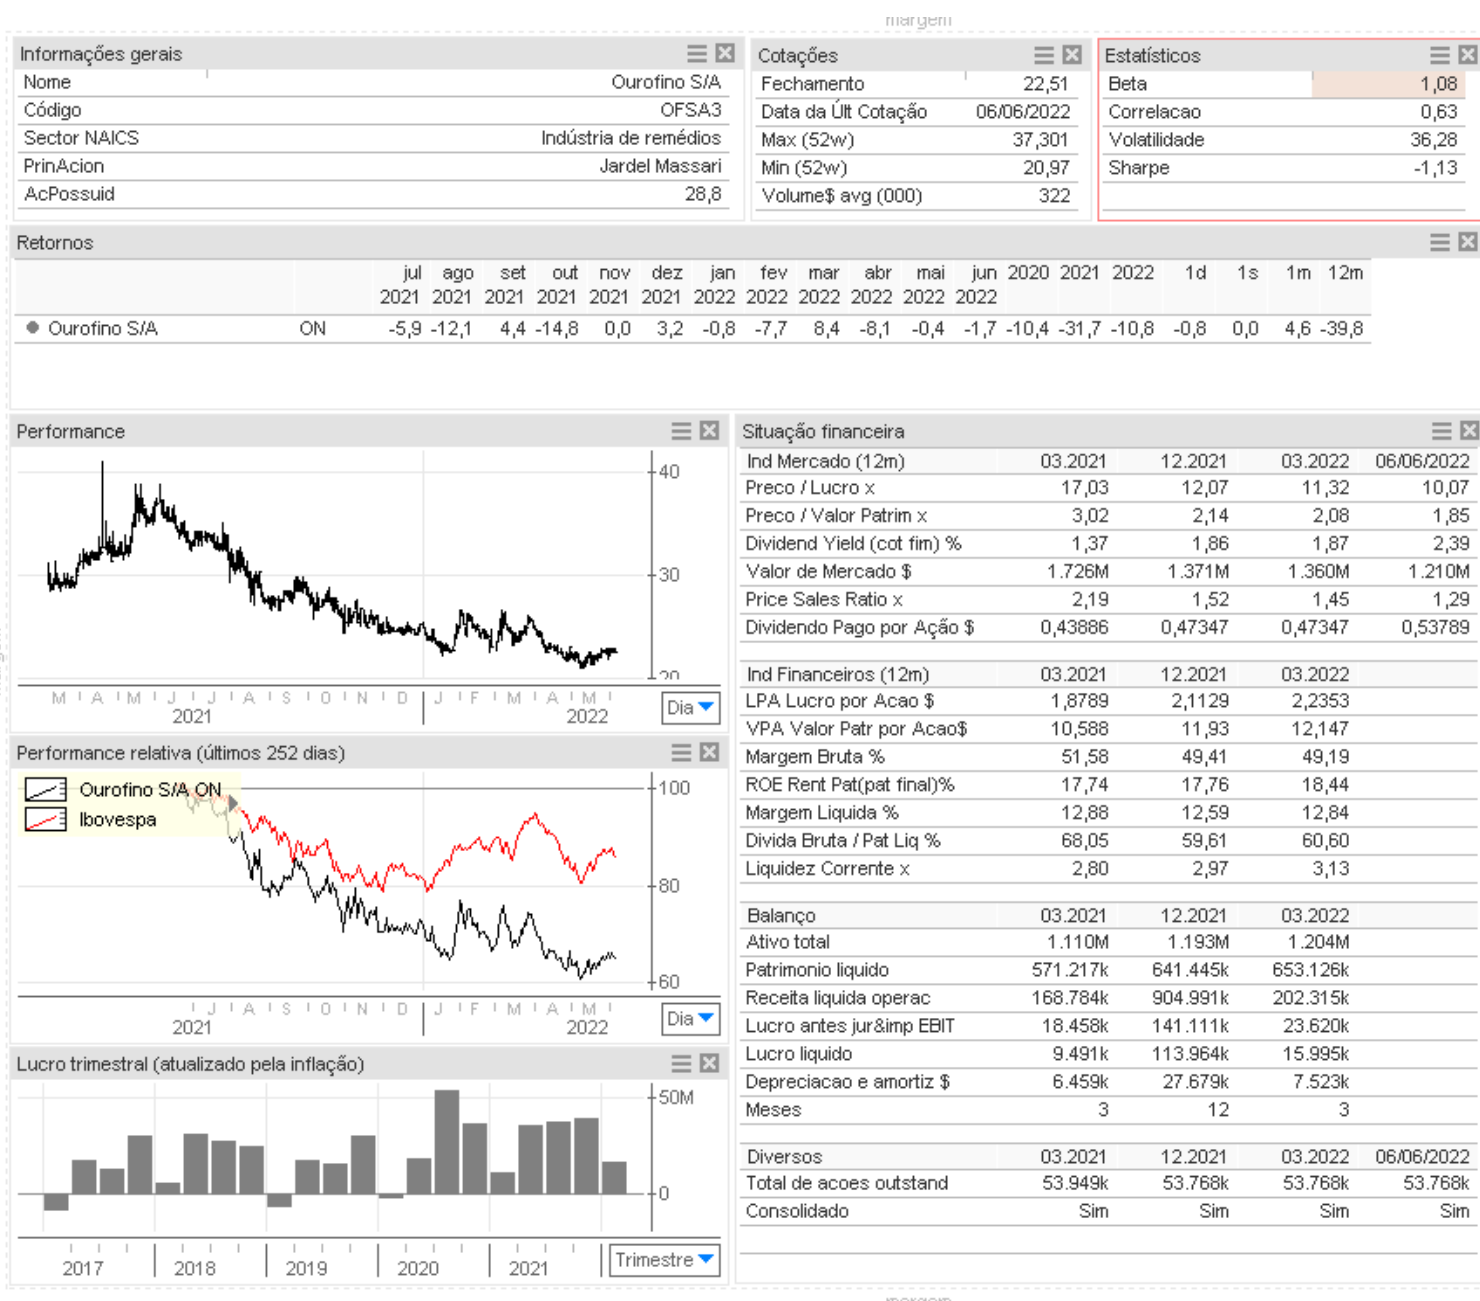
margem

Informações gerais

| Nome | Ourofino S/A |
|---|---|
| Código | OFSA3 |
| Sector NAICS | Indústria de remédios |
| PrinAcion | Jardel Massari |
| AcPossuid | 28,8 |

Cotações

| Fechamento | 22,51 |
|---|---|
| Data da Últ Cotação | 06/06/2022 |
| Max (52w) | 37,301 |
| Min (52w) | 20,97 |
| Volume$ avg (000) | 322 |

Estatísticos

| Beta | 1,08 |
|---|---|
| Correlacao | 0,63 |
| Volatilidade | 36,28 |
| Sharpe | -1,13 |

Retornos

| | | jul 2021 | ago 2021 | set 2021 | out 2021 | nov 2021 | dez 2021 | jan 2022 | fev 2022 | mar 2022 | abr 2022 | mai 2022 | jun 2022 | 2020 | 2021 | 2022 | 1d | 1s | 1m | 12m |
|---|---|---|---|---|---|---|---|---|---|---|---|---|---|---|---|---|---|---|---|---|
| Ourofino S/A | ON | -5,9 | -12,1 | 4,4 | -14,8 | 0,0 | 3,2 | -0,8 | -7,7 | 8,4 | -8,1 | -0,4 | -1,7 | -10,4 | -31,7 | -10,8 | -0,8 | 0,0 | 4,6 | -39,8 |

Performance

40
30
20
M A M J J A S O N D J F M A M
2021 2022
Dia

Performance relativa (últimos 252 dias)

Ourofino S/A ON
Ibovespa
100
80
60
J A S O N D J F M A M
2021 2022
Dia

Lucro trimestral (atualizado pela inflação)

50M
0
2017 2018 2019 2020 2021
Trimestre

Situação financeira

| Ind Mercado (12m) | 03.2021 | 12.2021 | 03.2022 | 06/06/2022 |
|---|---|---|---|---|
| Preco / Lucro x | 17,03 | 12,07 | 11,32 | 10,07 |
| Preco / Valor Patrim x | 3,02 | 2,14 | 2,08 | 1,85 |
| Dividend Yield (cot fim) % | 1,37 | 1,86 | 1,87 | 2,39 |
| Valor de Mercado $ | 1.726M | 1.371M | 1.360M | 1.210M |
| Price Sales Ratio x | 2,19 | 1,52 | 1,45 | 1,29 |
| Dividendo Pago por Ação $ | 0,43886 | 0,47347 | 0,47347 | 0,53789 |

| Ind Financeiros (12m) | 03.2021 | 12.2021 | 03.2022 |
|---|---|---|---|
| LPA Lucro por Acao $ | 1,8789 | 2,1129 | 2,2353 |
| VPA Valor Patr por Acao$ | 10,588 | 11,93 | 12,147 |
| Margem Bruta % | 51,58 | 49,41 | 49,19 |
| ROE Rent Pat(pat final)% | 17,74 | 17,76 | 18,44 |
| Margem Liquida % | 12,88 | 12,59 | 12,84 |
| Divida Bruta / Pat Liq % | 68,05 | 59,61 | 60,60 |
| Liquidez Corrente x | 2,80 | 2,97 | 3,13 |

| Balanço | 03.2021 | 12.2021 | 03.2022 |
|---|---|---|---|
| Ativo total | 1.110M | 1.193M | 1.204M |
| Patrimonio liquido | 571.217k | 641.445k | 653.126k |
| Receita liquida operac | 168.784k | 904.991k | 202.315k |
| Lucro antes jur&imp EBIT | 18.458k | 141.111k | 23.620k |
| Lucro liquido | 9.491k | 113.964k | 15.995k |
| Depreciacao e amortiz $ | 6.459k | 27.679k | 7.523k |
| Meses | 3 | 12 | 3 |

| Diversos | 03.2021 | 12.2021 | 03.2022 | 06/06/2022 |
|---|---|---|---|---|
| Total de acoes outstand | 53.949k | 53.768k | 53.768k | 53.768k |
| Consolidado | Sim | Sim | Sim | Sim |

margem